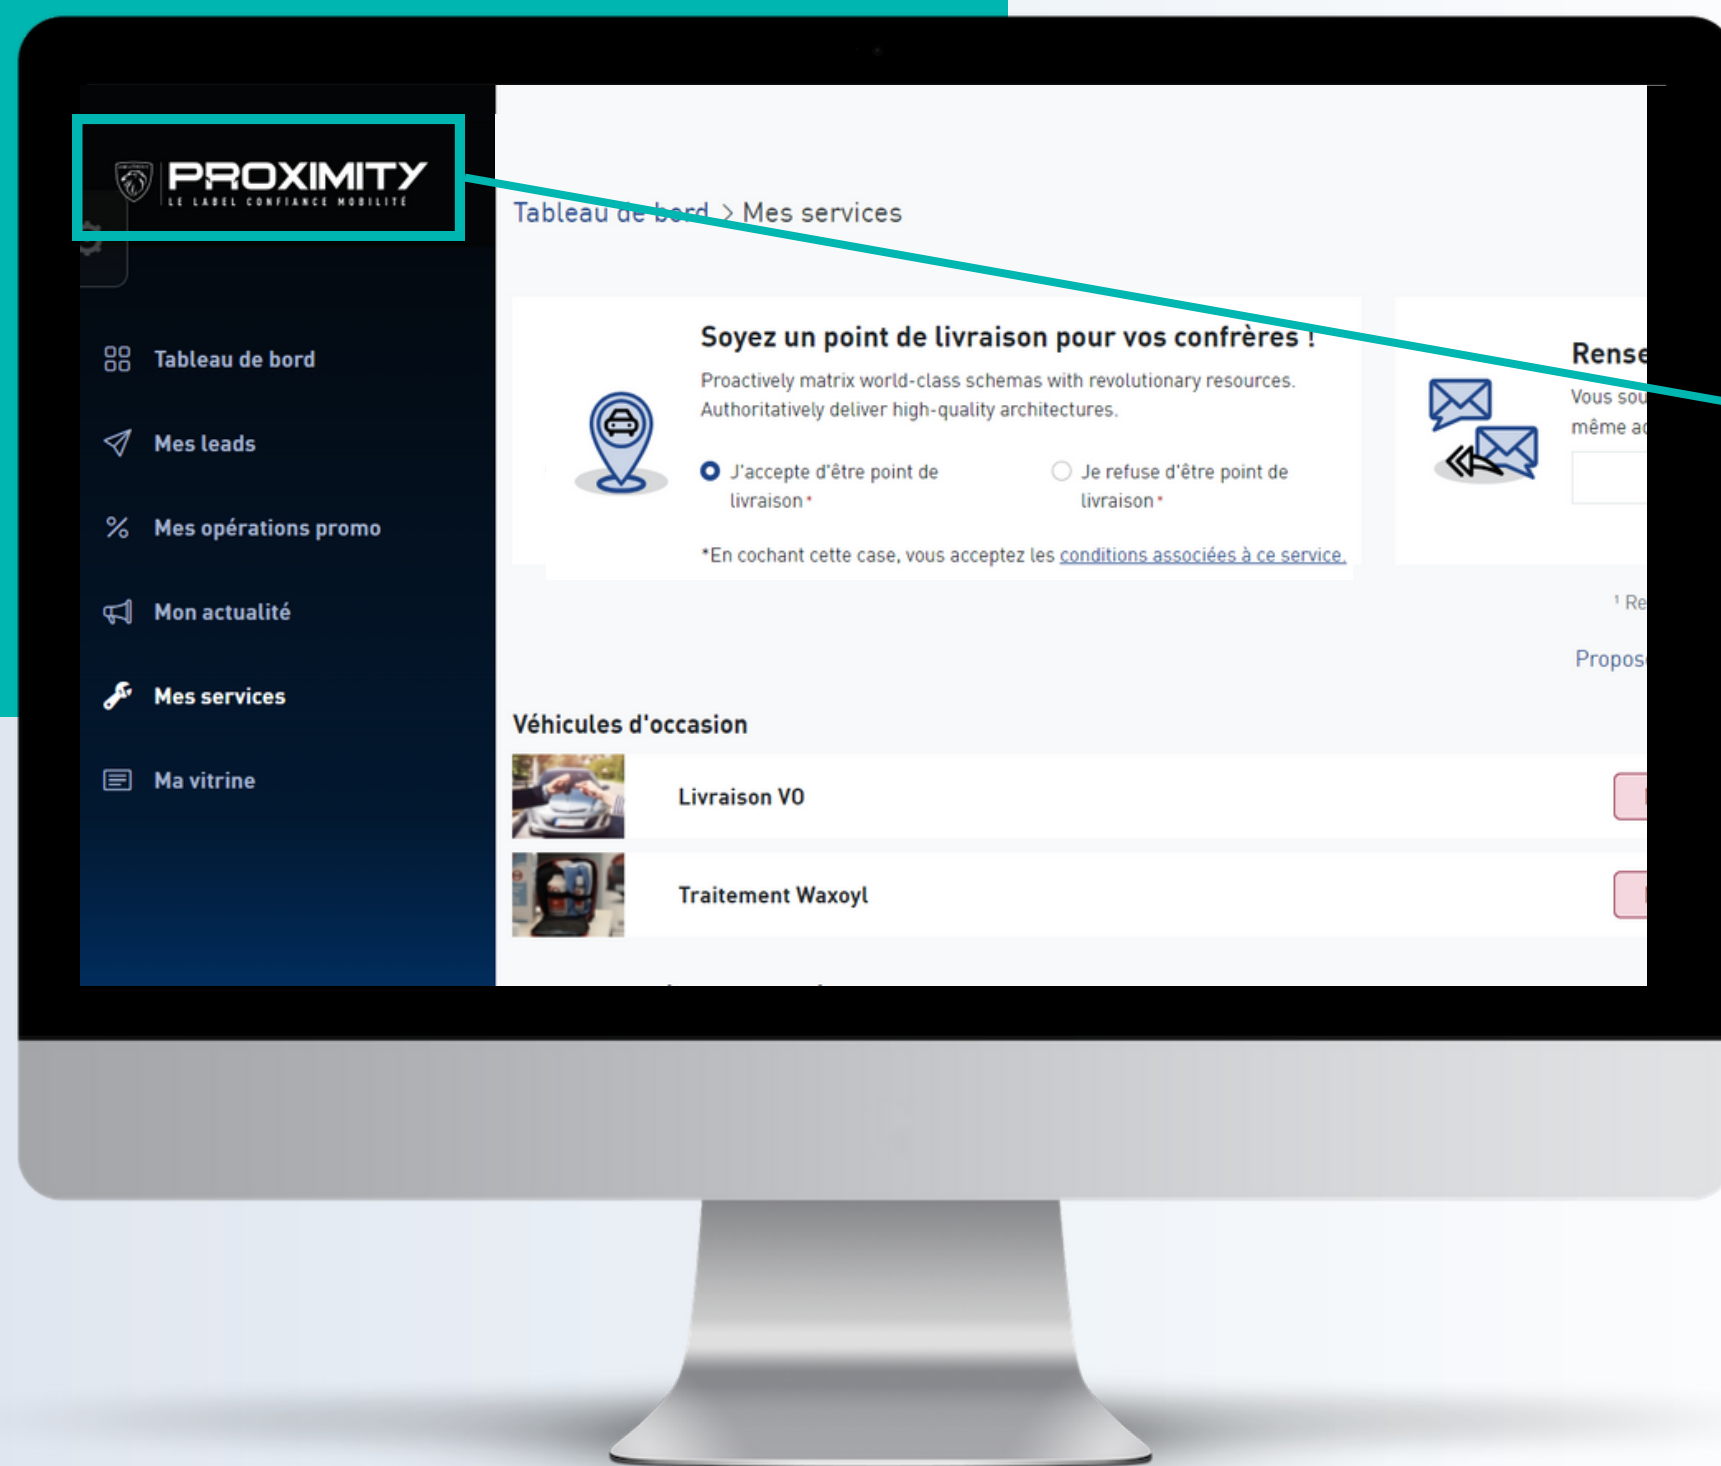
PROXIMITY
LE LABEL CONFIANCE MOBILITÉ

Tableau de bord
Mes leads
Mes opérations promo
Mon actualité
Mes services
Ma vitrine

Tableau de bord > Mes services

Soyez un point de livraison pour vos confrères !
Proactively matrix world-class schemas with revolutionary resources. Authoritatively deliver high-quality architectures.
J'accepte d'être point de livraison*
Je refuse d'être point de livraison*
*En cochant cette case, vous acceptez les conditions associées à ce service.

Rense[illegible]
Vous sou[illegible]
même a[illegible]

¹ Re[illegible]
Propos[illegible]

Véhicules d'occasion
Livraison VO
Traitement Waxoyl